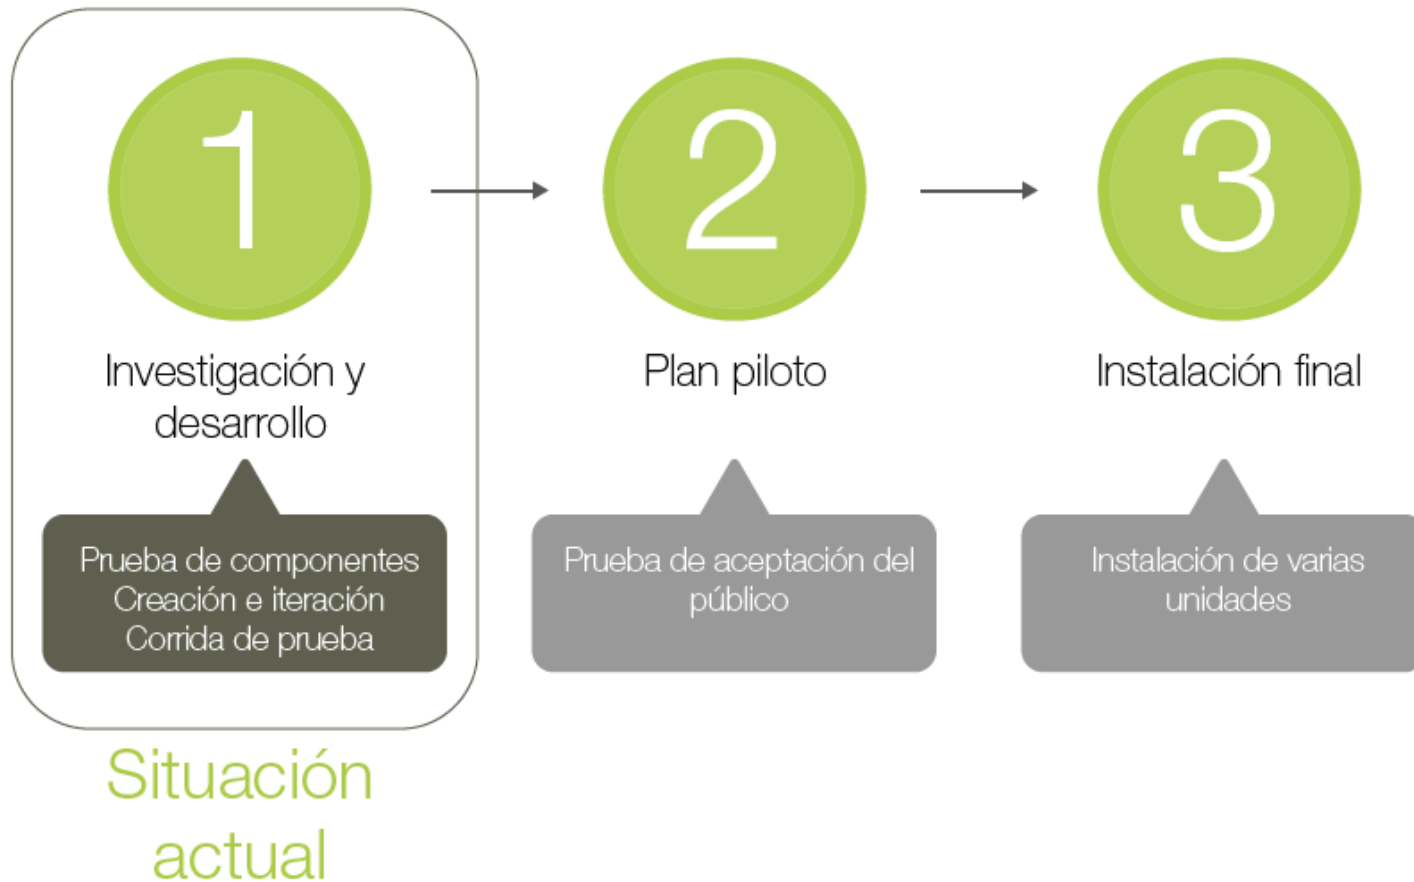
1

Investigación y desarrollo

Prueba de componentes
Creación e iteración
Corrida de prueba

Situación actual

2

Plan piloto

Prueba de aceptación del público

3

Instalación final

Instalación de varias unidades